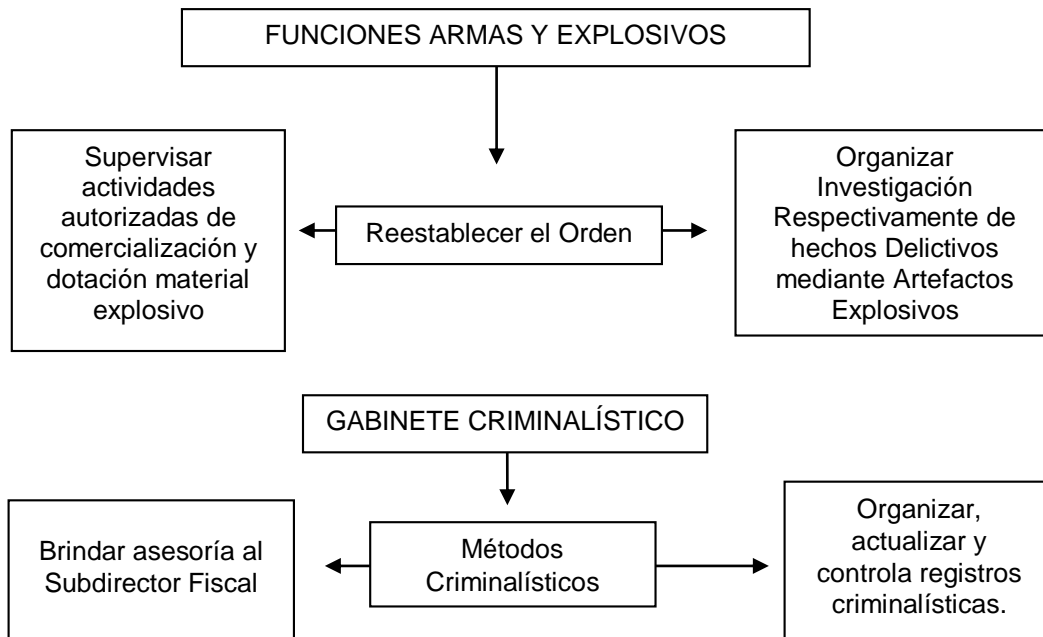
FUNCIONES ARMAS Y EXPLOSIVOS

Supervisar actividades autorizadas de comercialización y dotación material explosivo

Reestablecer el Orden

Organizar Investigación Respectivamente de hechos Delictivos mediante Artefactos Explosivos

GABINETE CRIMINALÍSTICO

Brindar asesoría al Subdirector Fiscal

Métodos Criminalísticos

Organizar, actualizar y controla registros criminalísticas.